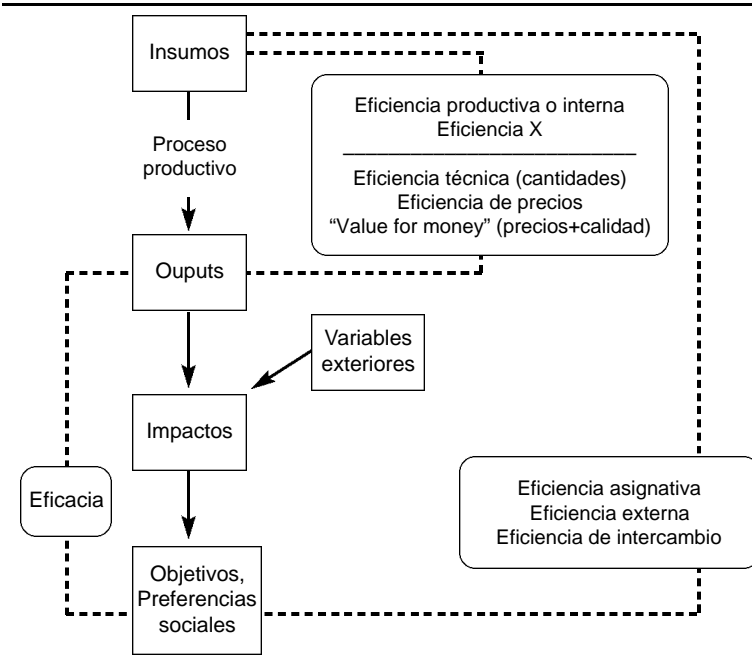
Insumos

Proceso productivo

Eficiencia productiva o interna
Eficiencia X

Eficiencia técnica (cantidades)
Eficiencia de precios
"Value for money" (precios+calidad)

Ouputs

Variables exteriores

Impactos

Eficacia

Eficiencia asignativa
Eficiencia externa
Eficiencia de intercambio

Objetivos, Preferencias sociales